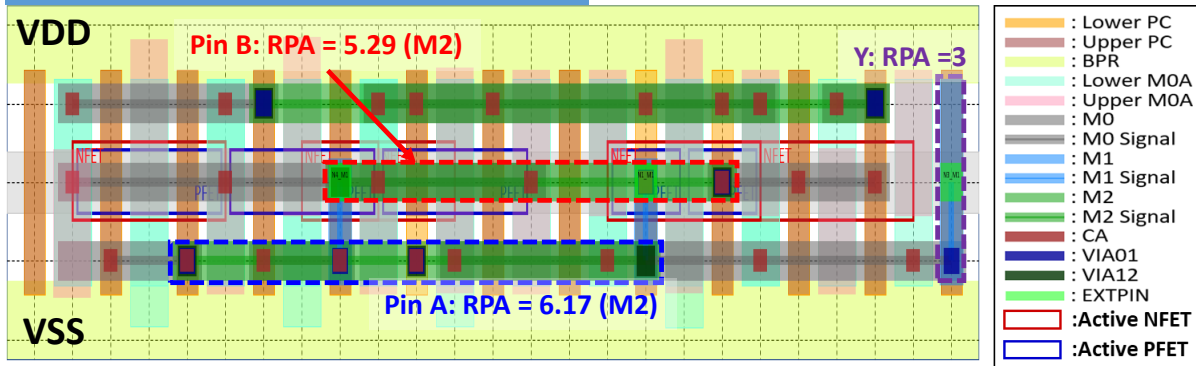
VDD

Pin B: RPA = 5.29 (M2)

Y: RPA =3

NFET

NFET

NFET

NFET

PFET

PFET

PFET

Pin A: RPA = 6.17 (M2)

VSS

: Lower PC
: Upper PC
: BPR
: Lower M0A
: Upper M0A
: M0
: M0 Signal
: M1
: M1 Signal
: M2
: M2 Signal
: CA
: VIA01
: VIA12
: EXTPIN
:Active NFET
:Active PFET